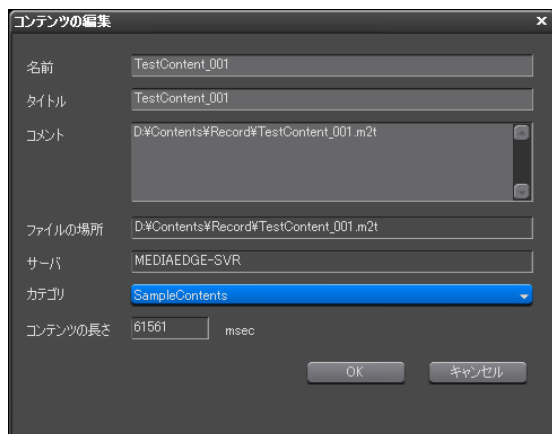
コンテンツの編集
×

名前 TestContent_001

タイトル TestContent_001

コメント D:¥Contents¥Record¥TestContent_001.m2t

ファイルの場所 D:¥Contents¥Record¥TestContent_001.m2t

サーバ MEDIAEDGE-SVR

カテゴリ SampleContents

コンテンツの長さ 61561 msec

OK キャンセル